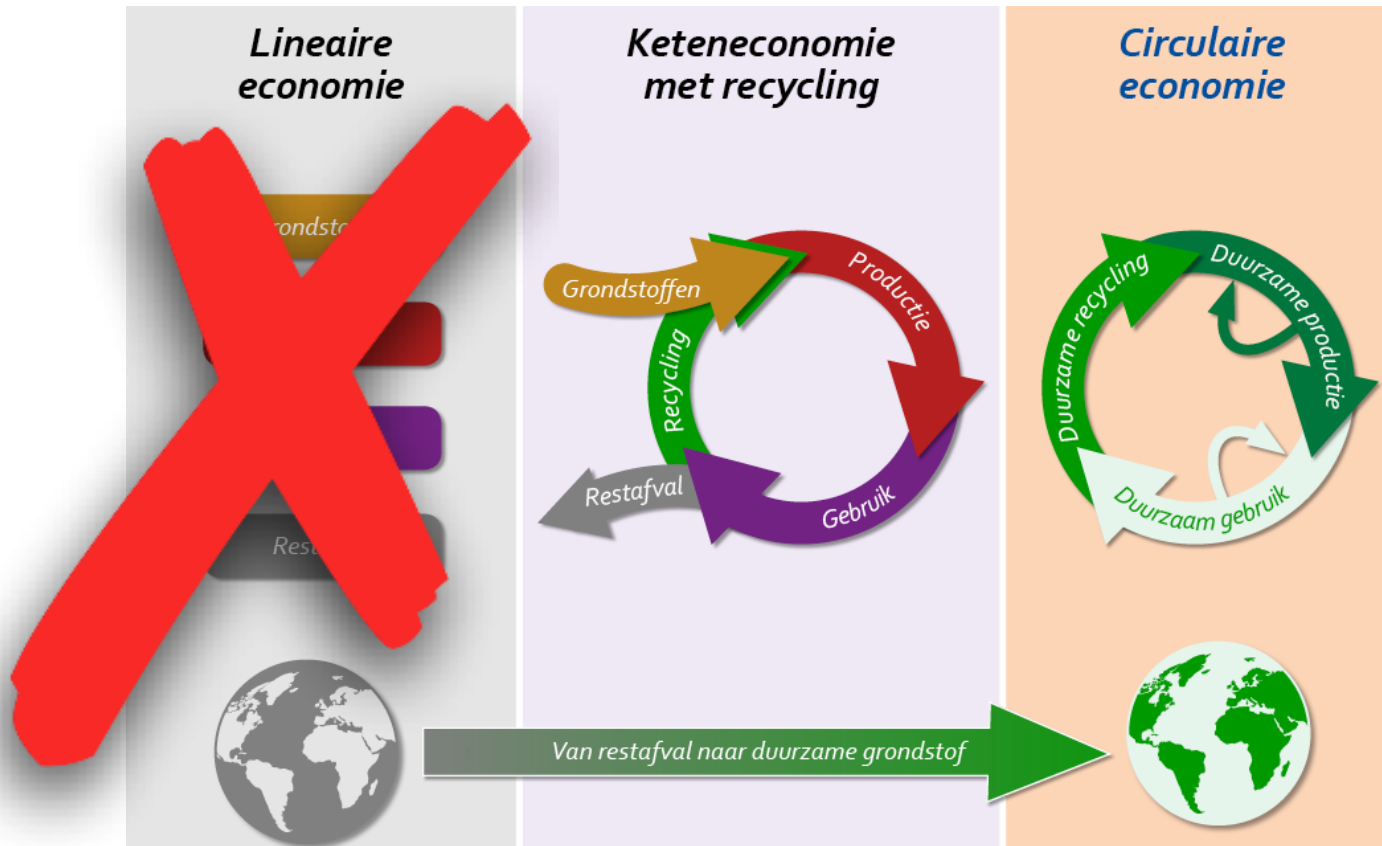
Lineaire economie

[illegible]rondsto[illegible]

Rest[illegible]

Keteneconomie met recycling

Grondstoffen

Productie

Recycling

Restafval

Gebruik

Circulaire economie

Duurzame recycling

Duurzame productie

Duurzaam gebruik

Van restafval naar duurzame grondstof